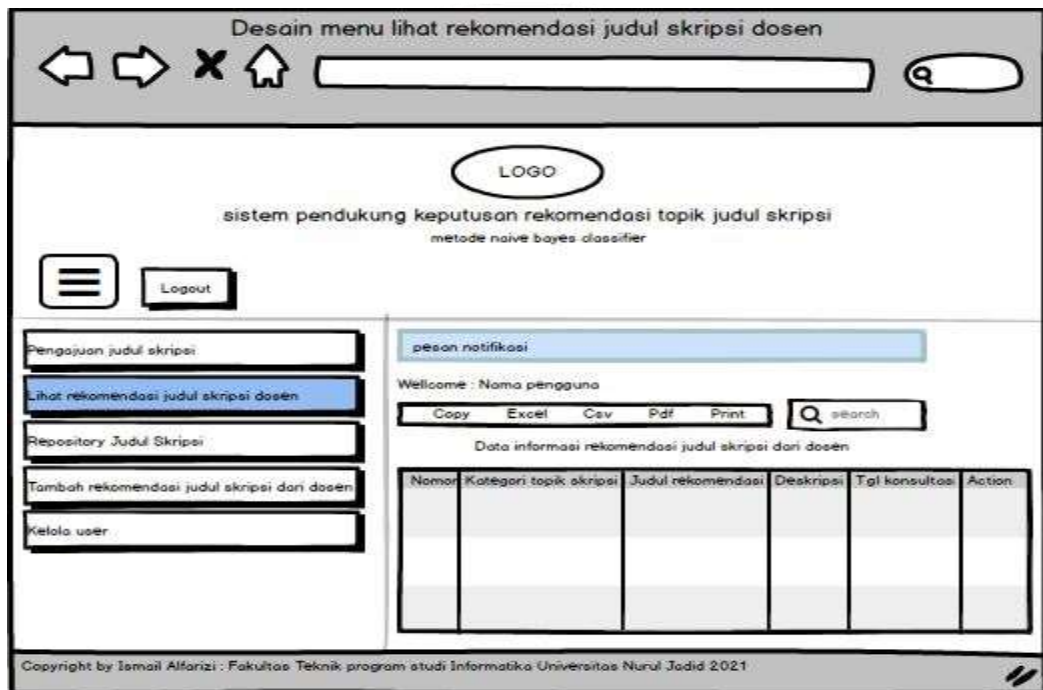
Desain menu lihat rekomendasi judul skripsi dosen

LOGO

sistem pendukung keputusan rekomendasi topik judul skripsi

metode naive bayes classifier

Logout

Pengajuan judul skripsi

Lihat rekomendasi judul skripsi dosen

Repository Judul Skripsi

Tambah rekomendasi judul skripsi dari dosen

Kelola user

pesan notifikasi

Wellcome : Nama pengguna

Copy Excel Csv Pdf Print

search

Data informasi rekomendasi judul skripsi dari dosen

| Nomor | Kategori topik skripsi | Judul rekomendasi | Deskripsi | Tgl konsultasi | Action |
|---|---|---|---|---|---|
| | | | | | |
| | | | | | |
| | | | | | |

Copyright by Ismail Alfarizi : Fakultas Teknik program studi Informatika Universitas Nurul Jadid 2021